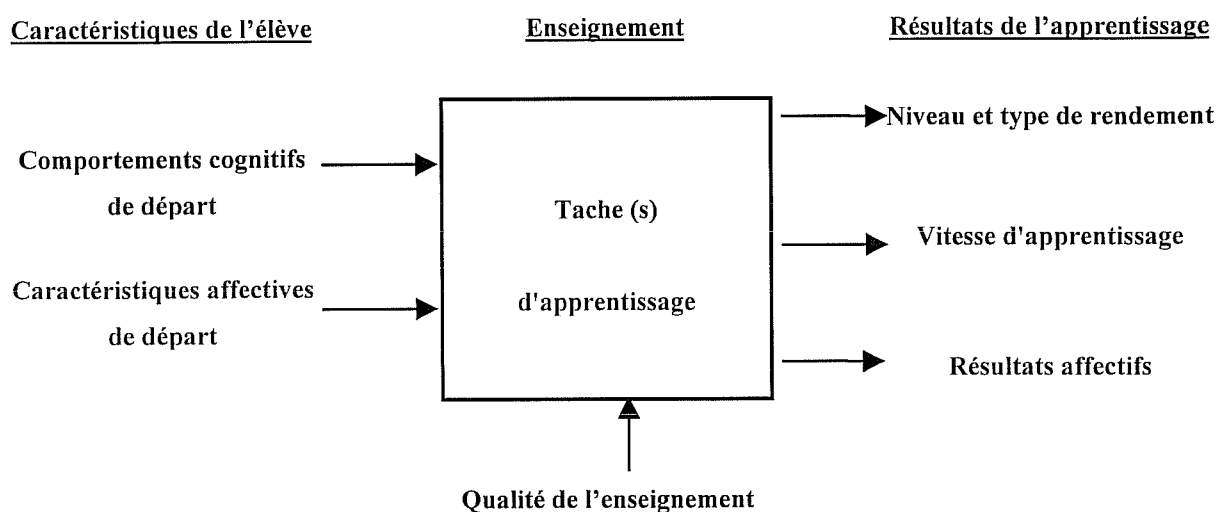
Caractéristiques de l'élève

Enseignement

Résultats de l'apprentissage

Comportements cognitifs de départ

Caractéristiques affectives de départ

Tache (s)

d'apprentissage

Niveau et type de rendement

Vitesse d'apprentissage

Résultats affectifs

Qualité de l'enseignement